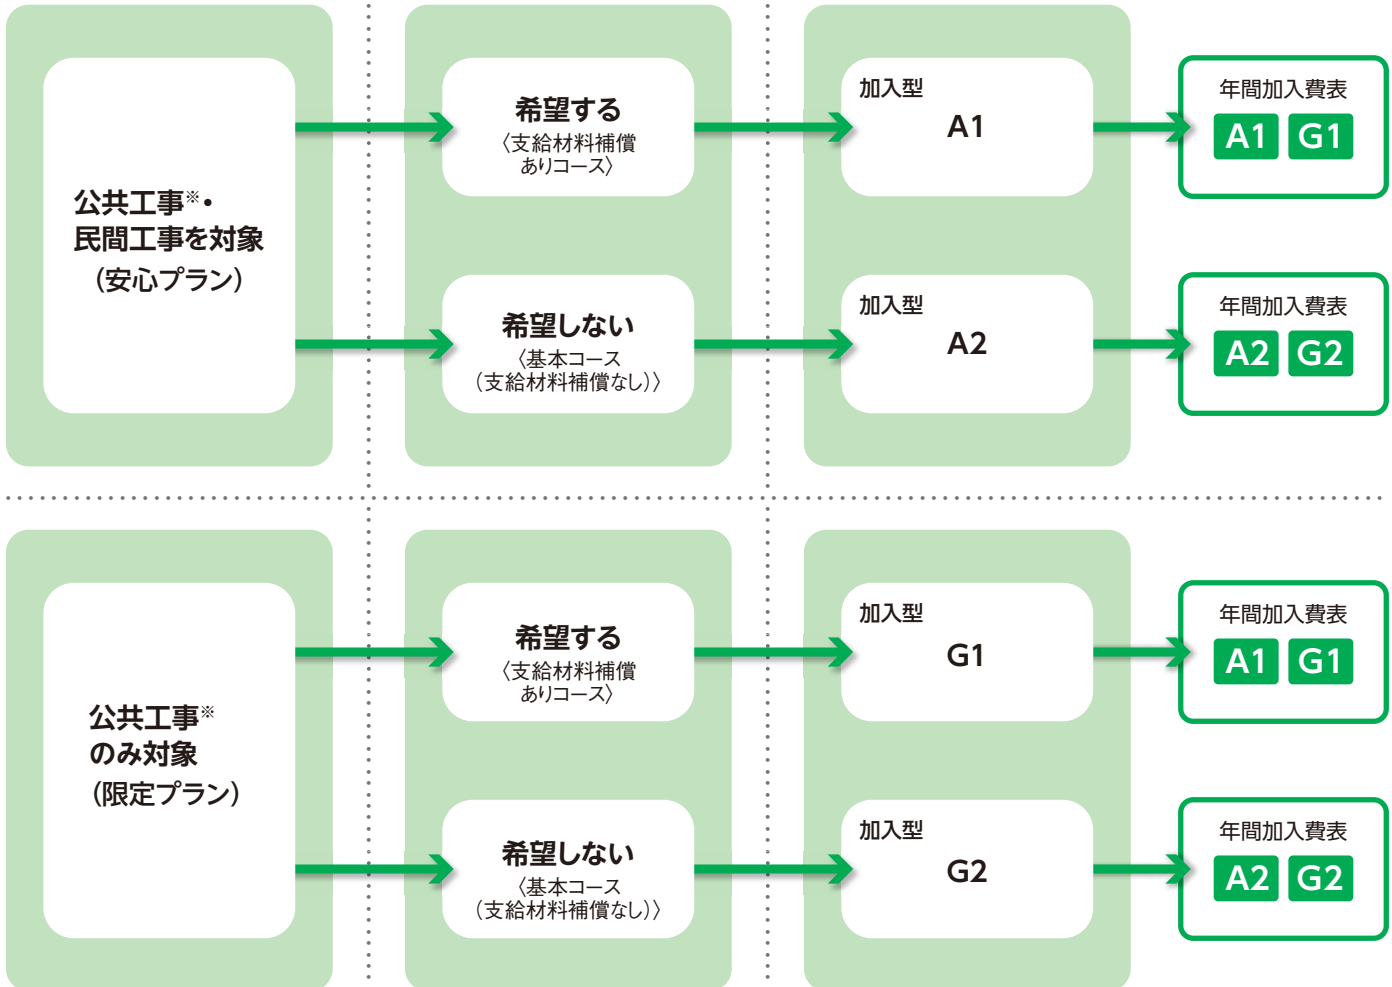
公共工事※・民間工事を対象
（安心プラン）

希望する
〈支給材料補償ありコース〉

加入型
A1

年間加入費表
A1 G1

希望しない
〈基本コース（支給材料補償なし）〉

加入型
A2

年間加入費表
A2 G2

公共工事※のみ対象
（限定プラン）

希望する
〈支給材料補償ありコース〉

加入型
G1

年間加入費表
A1 G1

希望しない
〈基本コース（支給材料補償なし）〉

加入型
G2

年間加入費表
A2 G2